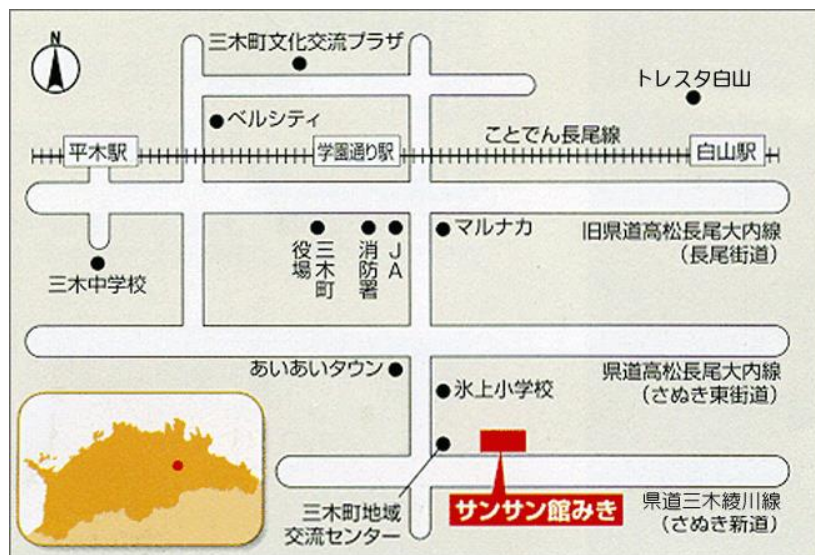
N

三木町文化交流プラザ

トレスタ白山

ベルシティ

平木駅

学園通り駅

ことでん長尾線

白山駅

三木町役場

消防署

JA

マルナカ

旧県道高松長尾大内線
（長尾街道）

三木中学校

あいあいタウン

県道高松長尾大内線
（さぬき東街道）

氷上小学校

三木町地域交流センター

サンサン館みき

県道三木綾川線
（さぬき新道）